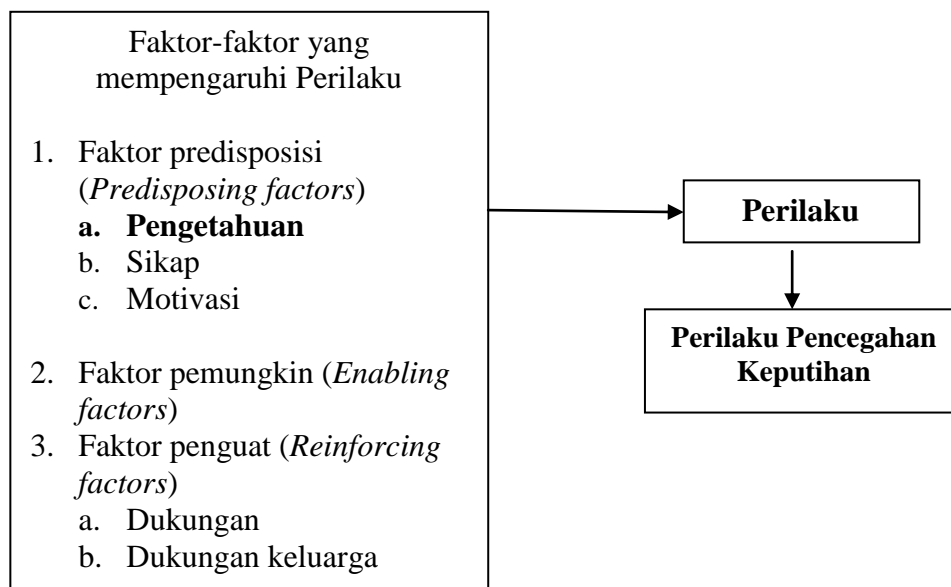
Faktor-faktor yang mempengaruhi Perilaku

1. Faktor predisposisi (*Predisposing factors*)
   a. **Pengetahuan**
   b. Sikap
   c. Motivasi

2. Faktor pemungkin (*Enabling factors*)
3. Faktor penguat (*Reinforcing factors*)
   a. Dukungan
   b. Dukungan keluarga

**Perilaku**

**Perilaku Pencegahan Keputihan**